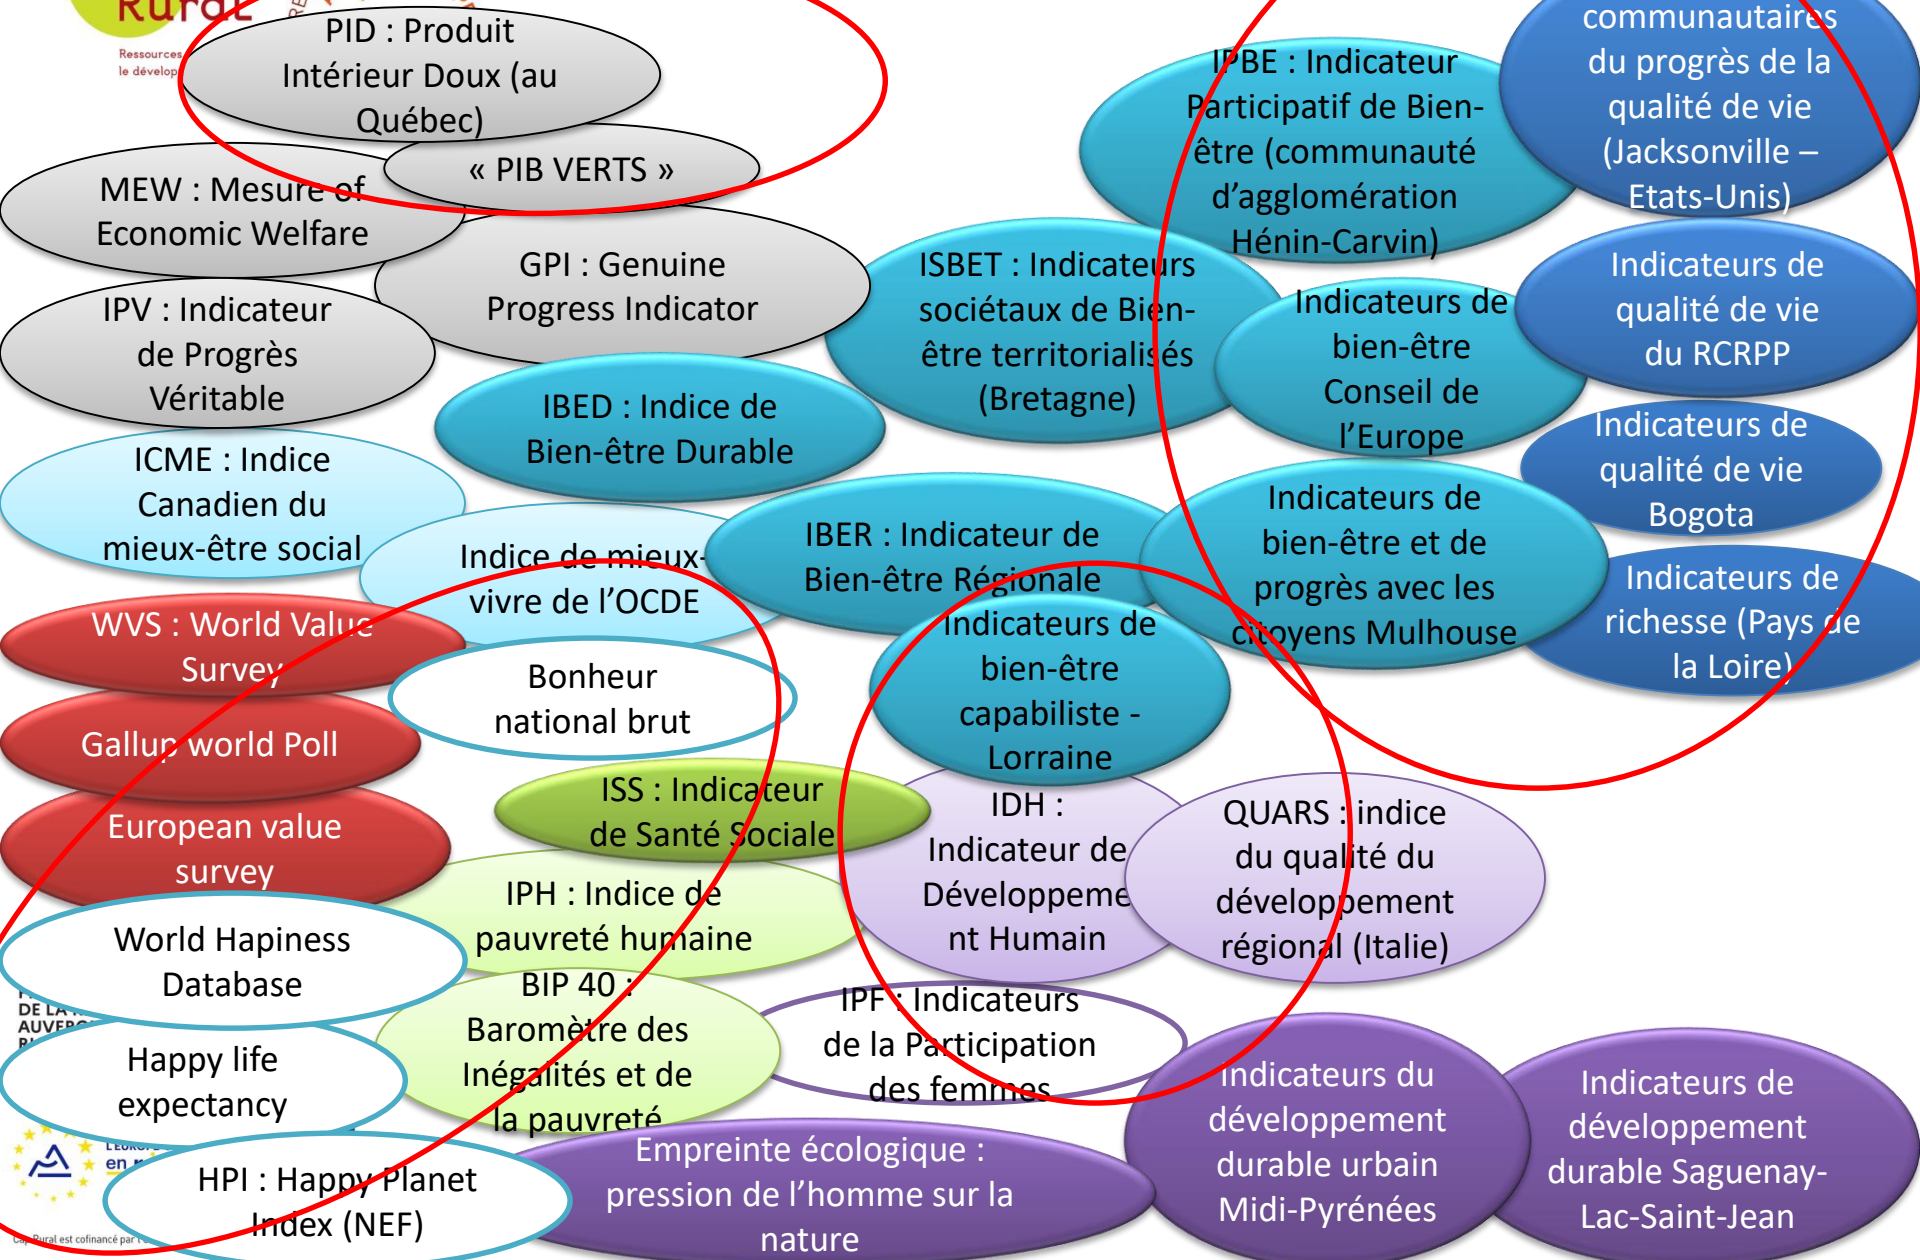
Rural

Ressources le développ

PID : Produit Intérieur Doux (au Québec)

« PIB VERTS »

MEW : Mesure of Economic Welfare

GPI : Genuine Progress Indicator

IPV : Indicateur de Progrès Véritable

IBED : Indice de Bien-être Durable

ICME : Indice Canadien du mieux-être social

Indice de mieux-vivre de l'OCDE

IBER : Indicateur de Bien-être Régionale

WVS : World Value Survey

Bonheur national brut

Gallup world Poll

European value survey

ISS : Indicateur de Santé Sociale

IPH : Indice de pauvreté humaine

World Hapiness Database

BIP 40 : Baromètre des Inégalités et de la pauvreté

Happy life expectancy

HPI : Happy Planet Index (NEF)

Empreinte écologique : pression de l'homme sur la nature

IPBE : Indicateur Participatif de Bien-être (communauté d'agglomération Hénin-Carvin)

communautaires du progrès de la qualité de vie (Jacksonville – Etats-Unis)

ISBET : Indicateurs sociétaux de Bien-être territorialisés (Bretagne)

Indicateurs de bien-être Conseil de l'Europe

Indicateurs de qualité de vie du RCRPP

Indicateurs de qualité de vie Bogota

Indicateurs de bien-être et de progrès avec les citoyens Mulhouse

Indicateurs de richesse (Pays de la Loire)

Indicateurs de bien-être capabiliste - Lorraine

IDH : Indicateur de Développement Humain

QUARS : indice du qualité du développement régional (Italie)

IPF : Indicateurs de la Participation des femmes

Indicateurs du développement durable urbain Midi-Pyrénées

Indicateurs de développement durable Saguenay-Lac-Saint-Jean

DE LA AUVERG

L'EURO en

Cap Rural est cofinancé par l'